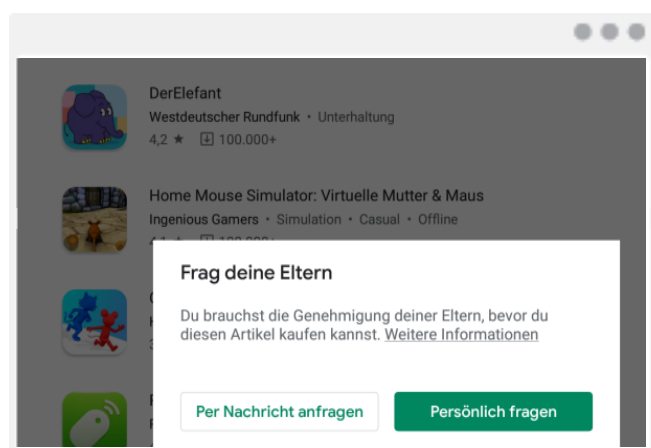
DerElefant
Westdeutscher Rundfunk • Unterhaltung
4,2 ★ 100.000+

Home Mouse Simulator: Virtuelle Mutter & Maus
Ingenious Gamers • Simulation • Casual • Offline
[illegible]

Frag deine Eltern

Du brauchst die Genehmigung deiner Eltern, bevor du diesen Artikel kaufen kannst. Weitere Informationen

Per Nachricht anfragen

Persönlich fragen